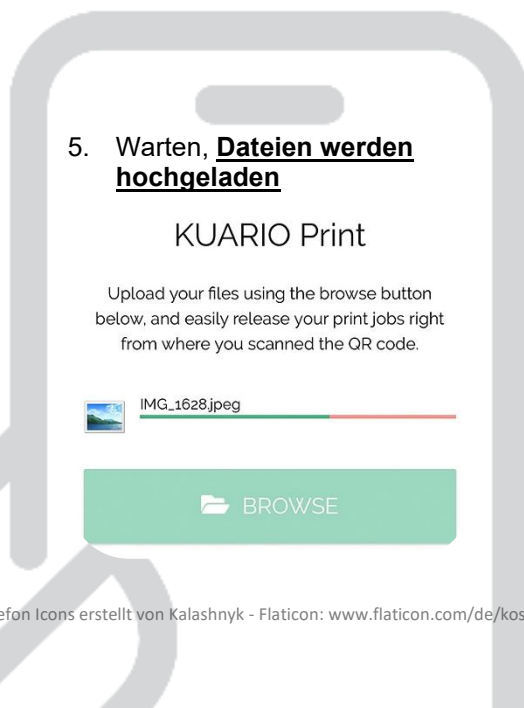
5. Warten, **Dateien werden hochgeladen**

KUARIO Print

Upload your files using the browse button below, and easily release your print jobs right from where you scanned the QR code.

IMG_1628.jpeg

BROWSE

efon Icons erstellt von Kalashnyk - Flaticon: www.flaticon.com/de/kos